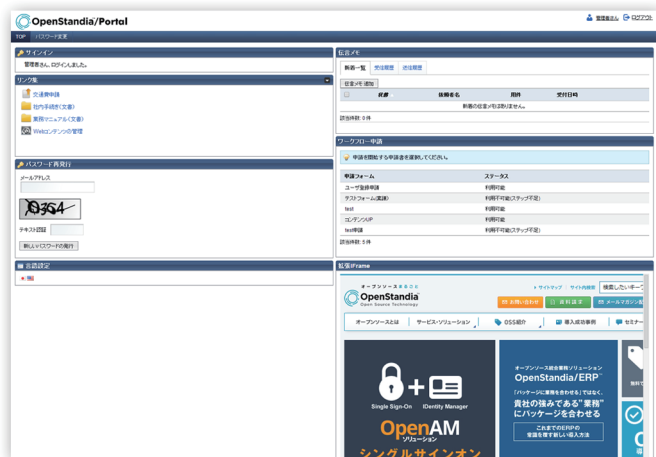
OpenStandia/Portal

管理者さん ログアウト

TOP パスワード変更

サインイン

管理者さん、ログインしました。

リンク集

交通費申請

社内手続き(文書)

業務マニュアル(文書)

Webコンテンツの管理

パスワード再発行

メールアドレス

19364

テキスト認証

新しいパスワードの発行

言語設定

伝言メモ

新着一覧 受信履歴 送信履歴

伝言メモ追加

| | 状態 | 依頼者名 | 用件 | 受付日時 |
|---|---|---|---|---|
| 新着の伝言メモはありません。 | | | | |

該当件数: 0 件

ワークフロー申請

申請を開始する申請書を選択してください。

| 申請フォーム | ステータス |
|---|---|
| ユーザ登録申請 | 利用可能 |
| テストフォーム(承認) | 利用不可能(ステップ不足) |
| test | 利用可能 |
| コンテンツUP | 利用可能 |
| test申請 | 利用不可能(ステップ不足) |

該当件数: 5 件

拡張iFrame

オープンソースまるごと

OpenStandia Open Source Technology

サイトマップ サイト内検索 検索したいキーワ

お問い合わせ 資料請求 メールマガジン登

オープンソースとは サービス・ソリューション OSS紹介 導入成功事例 セミナー

Single Sign-On IDentity Manager

OpenAM ソリューション

シングルサインオン

オープンソース総合業務ソリューション

OpenStandia/ERP

「パッケージに業務を合わせる」ではなく、

貴社の強みである"業務"にパッケージを合わせる

これまでのERPの常識を覆す新しい導入方法

無料で